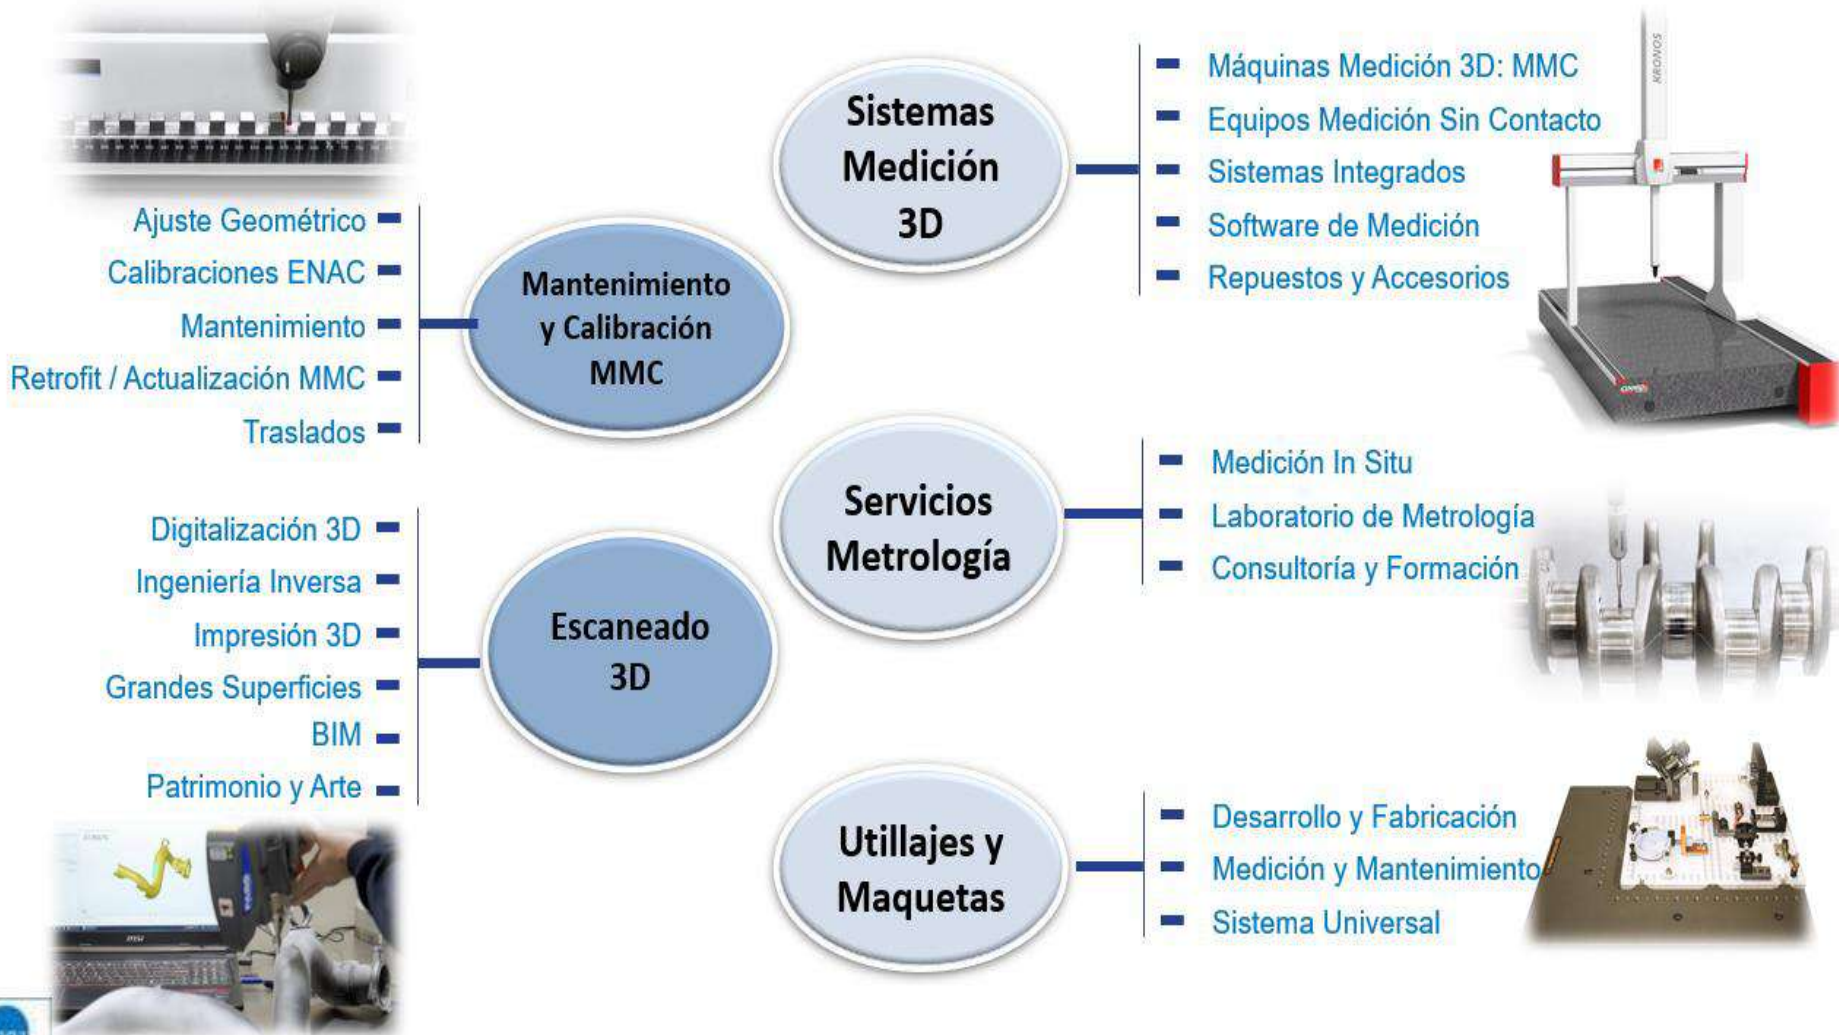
Sistemas Medición 3D

Máquinas Medición 3D: MMC
Equipos Medición Sin Contacto
Sistemas Integrados
Software de Medición
Repuestos y Accesorios

KRONOS

Mantenimiento y Calibración MMC

Ajuste Geométrico
Calibraciones ENAC
Mantenimiento
Retrofit / Actualización MMC
Traslados

Servicios Metrología

Medición In Situ
Laboratorio de Metrología
Consultoría y Formación

Escaneado 3D

Digitalización 3D
Ingeniería Inversa
Impresión 3D
Grandes Superficies
BIM
Patrimonio y Arte

Utillajes y Maquetas

Desarrollo y Fabricación
Medición y Mantenimiento
Sistema Universal

msi